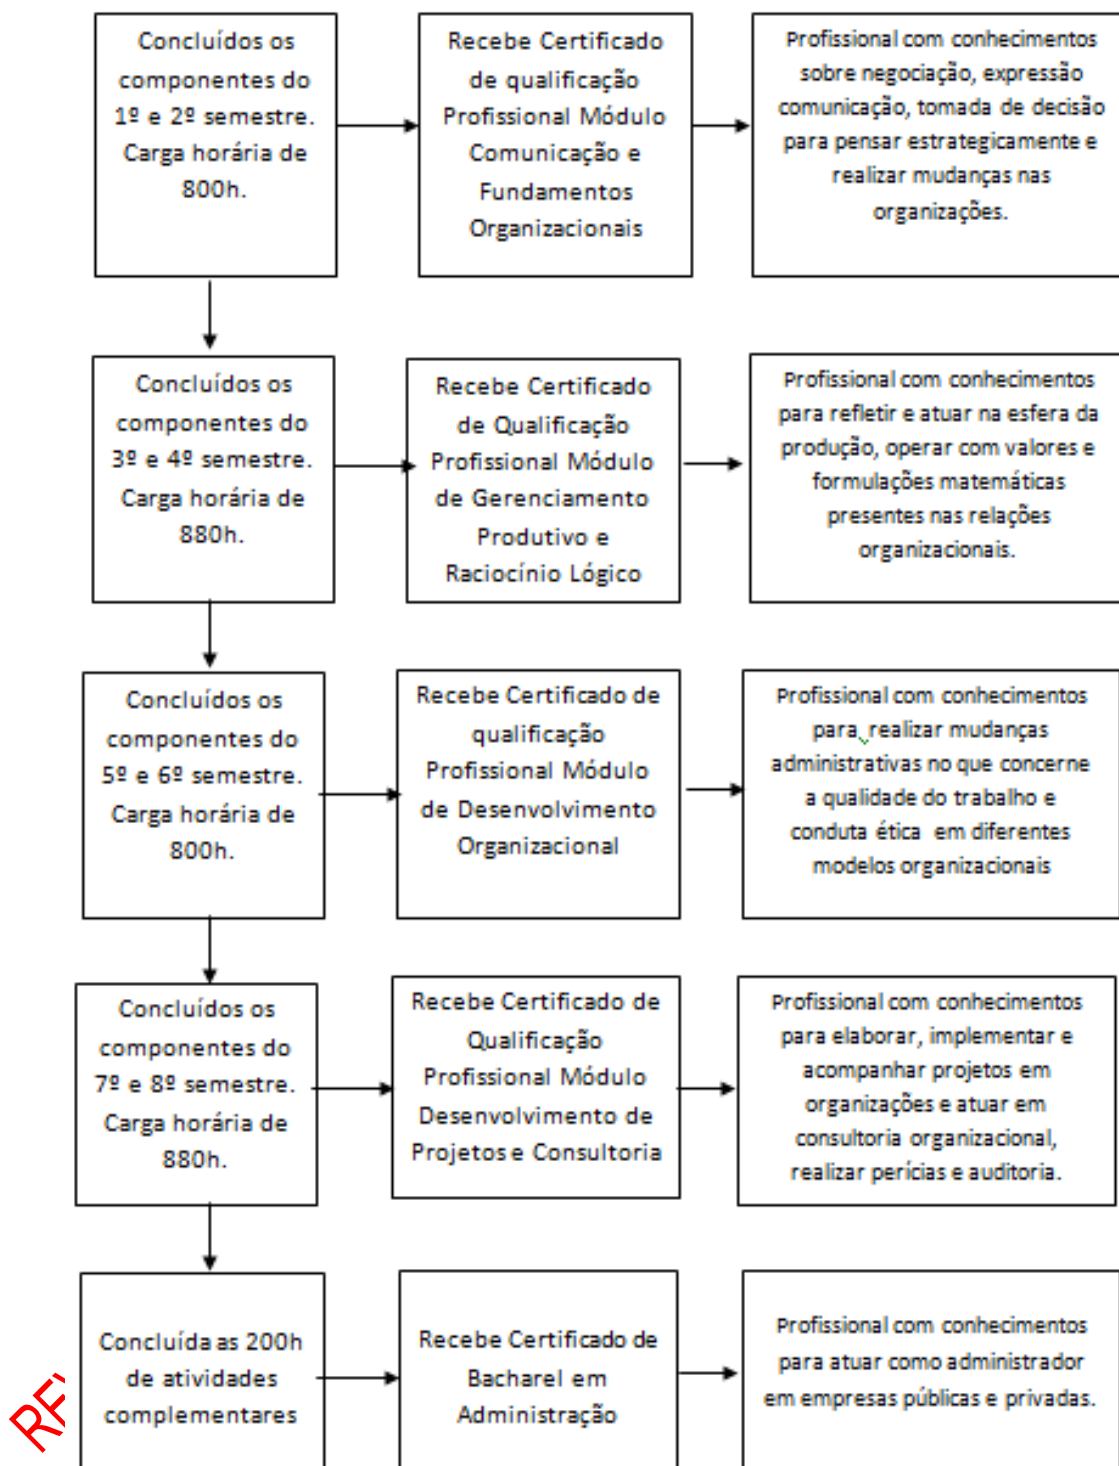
Concluídos os componentes do 1º e 2º semestre. Carga horária de 800h.

Recebe Certificado de qualificação Profissional Módulo Comunicação e Fundamentos Organizacionais

Profissional com conhecimentos sobre negociação, expressão comunicação, tomada de decisão para pensar estrategicamente e realizar mudanças nas organizações.

Concluídos os componentes do 3º e 4º semestre. Carga horária de 880h.

Recebe Certificado de Qualificação Profissional Módulo de Gerenciamento Produtivo e Raciocínio Lógico

Profissional com conhecimentos para refletir e atuar na esfera da produção, operar com valores e formulações matemáticas presentes nas relações organizacionais.

Concluídos os componentes do 5º e 6º semestre. Carga horária de 800h.

Recebe Certificado de qualificação Profissional Módulo de Desenvolvimento Organizacional

Profissional com conhecimentos para realizar mudanças administrativas no que concerne a qualidade do trabalho e conduta ética em diferentes modelos organizacionais

Concluídos os componentes do 7º e 8º semestre. Carga horária de 880h.

Recebe Certificado de Qualificação Profissional Módulo Desenvolvimento de Projetos e Consultoria

Profissional com conhecimentos para elaborar, implementar e acompanhar projetos em organizações e atuar em consultoria organizacional, realizar perícias e auditoria.

Concluída as 200h de atividades complementares

Recebe Certificado de Bacharel em Administração

Profissional com conhecimentos para atuar como administrador em empresas públicas e privadas.

RE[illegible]